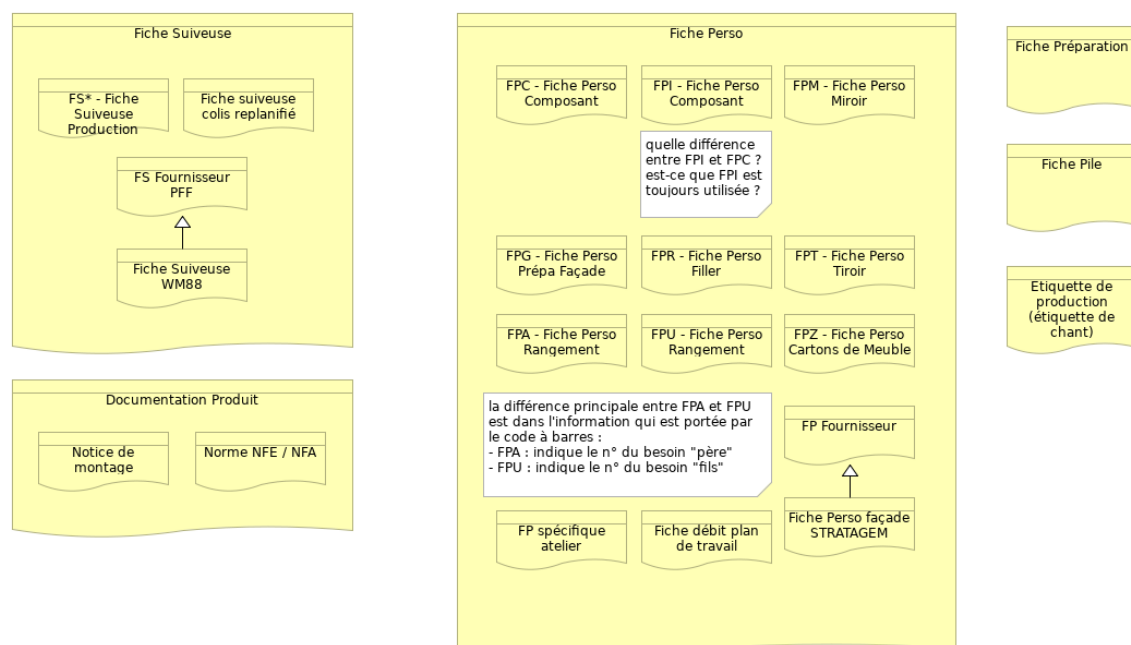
Fiche Suiveuse

FS* - Fiche Suiveuse Production

Fiche suiveuse colis replanifié

FS Fournisseur PFF

Fiche Suiveuse WM88

Documentation Produit

Notice de montage

Norme NFE / NFA

Fiche Perso

FPC - Fiche Perso Composant

FPI - Fiche Perso Composant

FPM - Fiche Perso Miroir

quelle différence entre FPI et FPC ? est-ce que FPI est toujours utilisée ?

FPG - Fiche Perso Prépa Façade

FPR - Fiche Perso Filler

FPT - Fiche Perso Tiroir

FPA - Fiche Perso Rangement

FPU - Fiche Perso Rangement

FPZ - Fiche Perso Cartons de Meuble

la différence principale entre FPA et FPU est dans l'information qui est portée par le code à barres :
- FPA : indique le n° du besoin "père"
- FPU : indique le n° du besoin "fils"

FP Fournisseur

Fiche Perso façade STRATAGEM

FP spécifique atelier

Fiche débit plan de travail

Fiche Préparation

Fiche Pile

Etiquette de production (étiquette de chant)